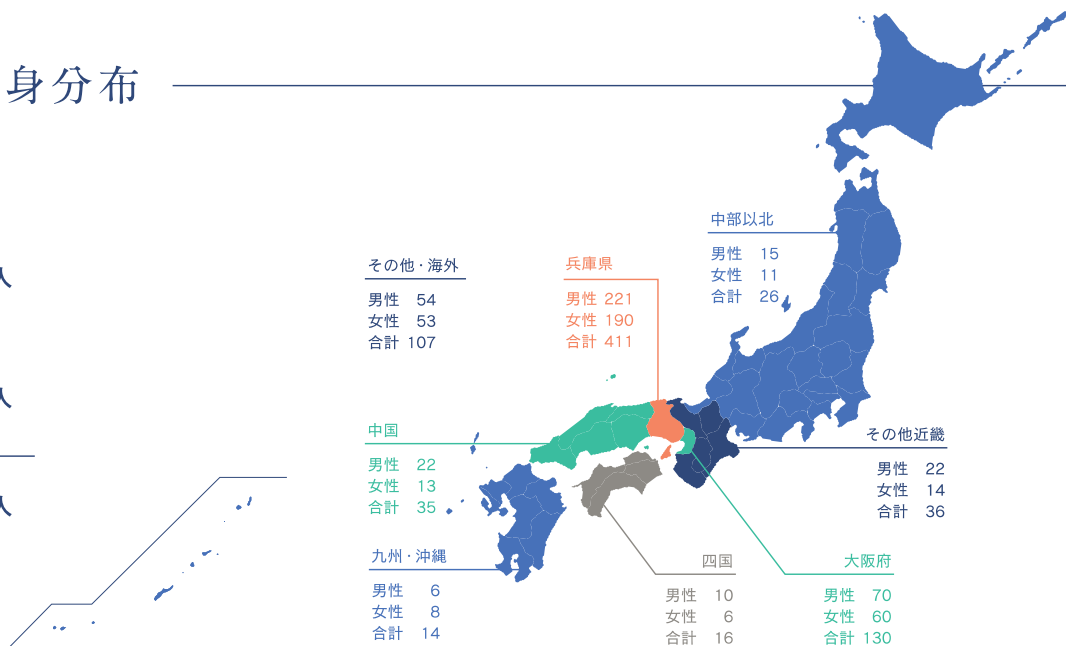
身分布

人

人

人

その他・海外
男性 54
女性 53
合計 107

兵庫県
男性 221
女性 190
合計 411

中部以北
男性 15
女性 11
合計 26

中国
男性 22
女性 13
合計 35

その他近畿
男性 22
女性 14
合計 36

九州・沖縄
男性 6
女性 8
合計 14

四国
男性 10
女性 6
合計 16

大阪府
男性 70
女性 60
合計 130